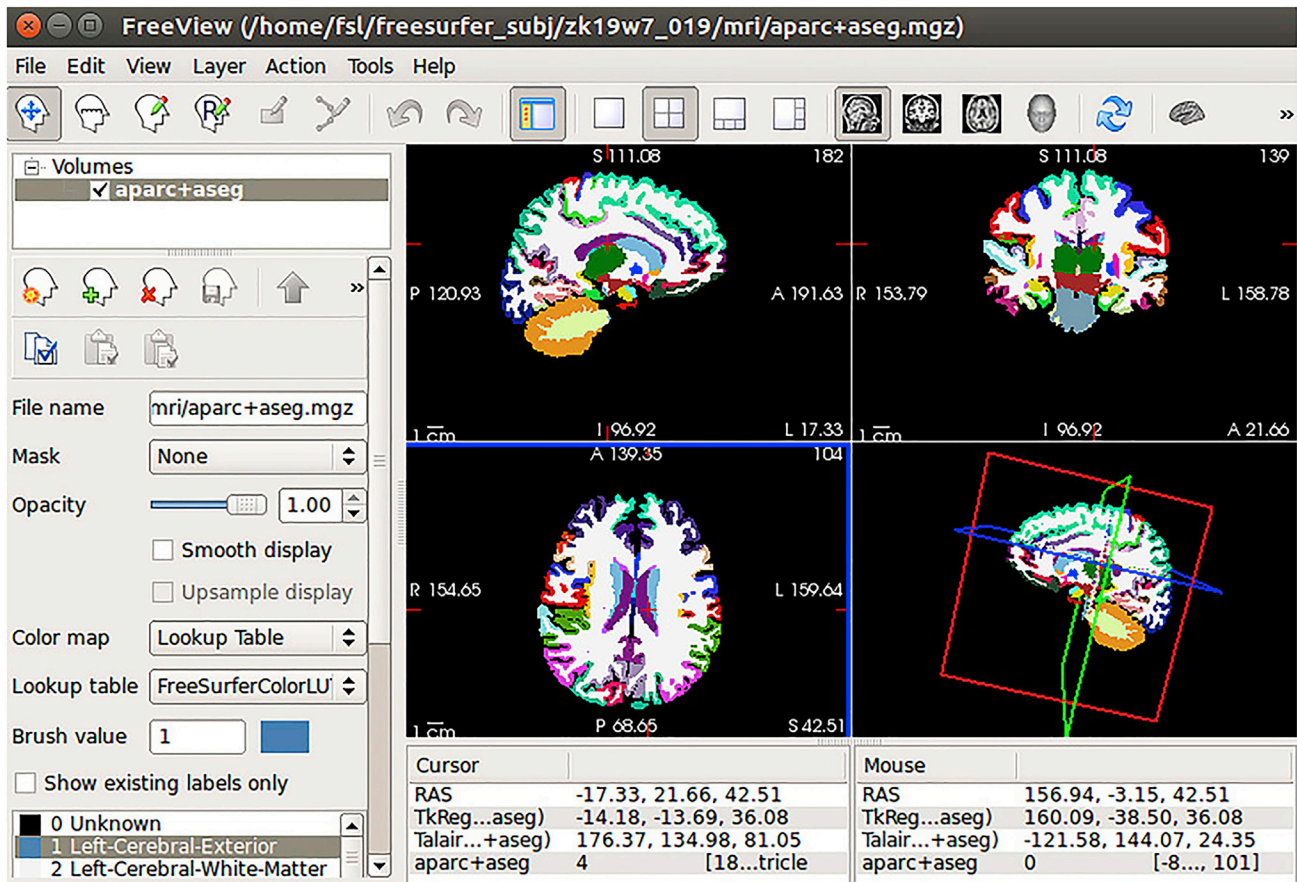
FreeView (/home/fsl/freesurfer_subj/zk19w7_019/mri/aparc+aseg.mgz)

File Edit View Layer Action Tools Help

Volumes
aparc+aseg

File name mri/aparc+aseg.mgz
Mask None
Opacity 1.00
Smooth display
Upsample display
Color map Lookup Table
Lookup table FreeSurferColorLUT
Brush value 1
Show existing labels only

0 Unknown
1 Left-Cerebral-Exterior
2 Left-Cerebral-White-Matter

S 111.08 182
P 120.93 A 191.63
1 cm I 96.92 L 17.33

S 111.08 139
R 153.79 L 158.78
1 cm I 96.92 A 21.66

A 139.35 104
R 154.65 L 159.64
1 cm P 68.65 S 42.51

| Cursor | |
|---|---|
| RAS | -17.33, 21.66, 42.51 |
| TkReg...aseg) | -14.18, -13.69, 36.08 |
| Talair...+aseg) | 176.37, 134.98, 81.05 |
| aparc+aseg | 4 [18...tricle |

| Mouse | |
|---|---|
| RAS | 156.94, -3.15, 42.51 |
| TkReg...aseg) | 160.09, -38.50, 36.08 |
| Talair...+aseg) | -121.58, 144.07, 24.35 |
| aparc+aseg | 0 [-8..., 101] |